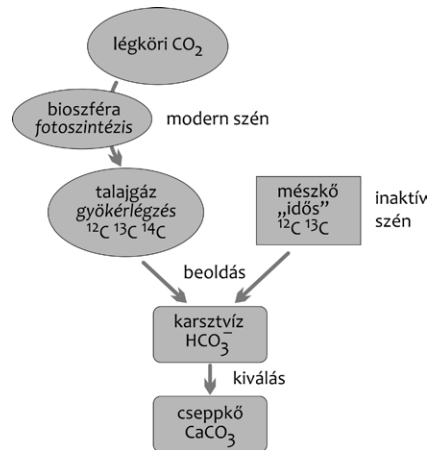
légköri $CO_2$

bioszféra
fotoszintézis

modern szén

talajgáz
gyökérlégzés
$^{12}C$ $^{13}C$ $^{14}C$

mészkő
„idős"
$^{12}C$ $^{13}C$

inaktív
szén

beoldás

karsztvíz
$HCO_3^-$

kiválás

cseppkő
$CaCO_3$